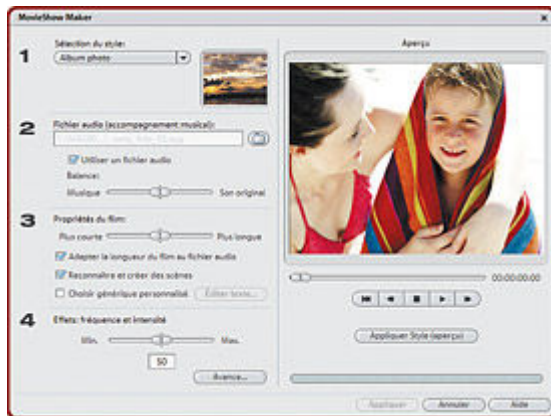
MovieShow Maker

1
Sélection du style:
Album photo

Aperçu

2
Fichier audio (accompagnement musical):
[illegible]
Utiliser un fichier audio
Balance:
Musique
Son original

3
Propriétés du film:
Plus courte
Plus longue
Adapter la longueur du film au fichier audio
Reconnaître et créer des scènes
Choisir générique personnalisé
Éditer texte...

00:00:00.00

4
Effets: fréquence et intensité
Min.
Max.
50
Avancé...

Appliquer Style (aperçu)

Appliquer
Annuler
Aide